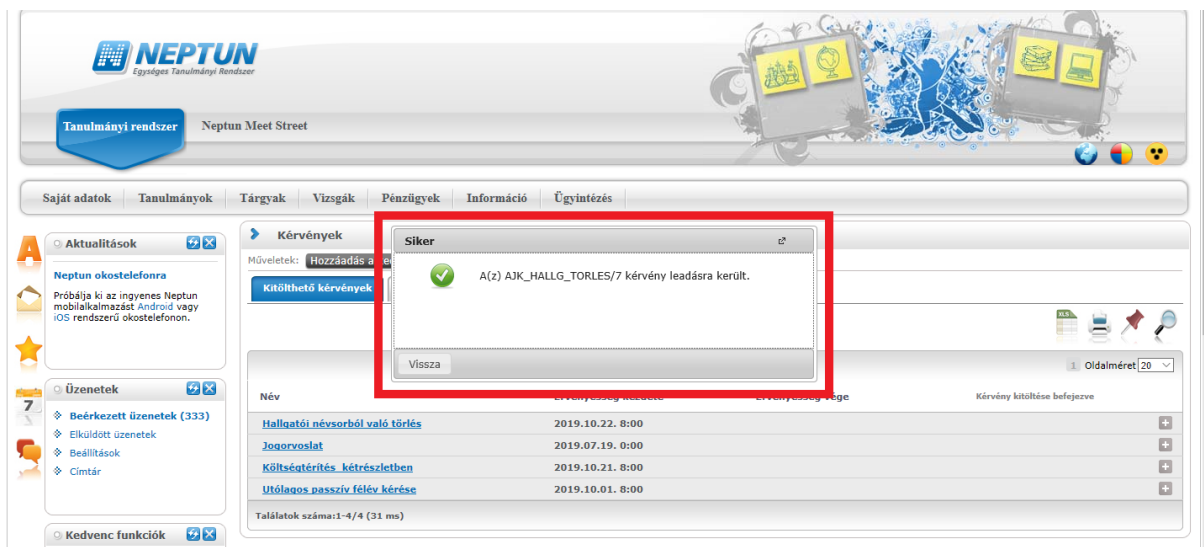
NEPTUN
Egységes Tanulmányi Rendszer

Tanulmányi rendszer
Neptun Meet Street

Saját adatok | Tanulmányok | Tárgyak | Vizsgák | Pénzügyek | Információ | Ügyintézés

Aktualitások

Neptun okostelefonra

Próbálja ki az ingyenes Neptun mobilalkalmazást Android vagy iOS rendszerű okostelefonon.

Üzenetek

Beérkezett üzenetek (333)
Elküldött üzenetek
Beállítások
Címtár

Kedvenc funkciók

Kérvények

Műveletek: Hozzáadás a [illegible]

Kitölthető kérvények

Siker

A(z) AJK_HALLG_TORLES/7 kérvény leadásra került.

Vissza

1 Oldalméret 20

| Név | Érvényesség kezdete | Érvényesség vége | Kérvény kitöltése befejezve |
|---|---|---|---|
| Hallgatói névsorból való törlés | 2019.10.22. 8:00 | | |
| Jogorvoslat | 2019.07.19. 0:00 | | |
| Költségtérítés kétrészletben | 2019.10.21. 8:00 | | |
| Utólagos passzív félév kérése | 2019.10.01. 8:00 | | |

Találatok száma:1-4/4 (31 ms)